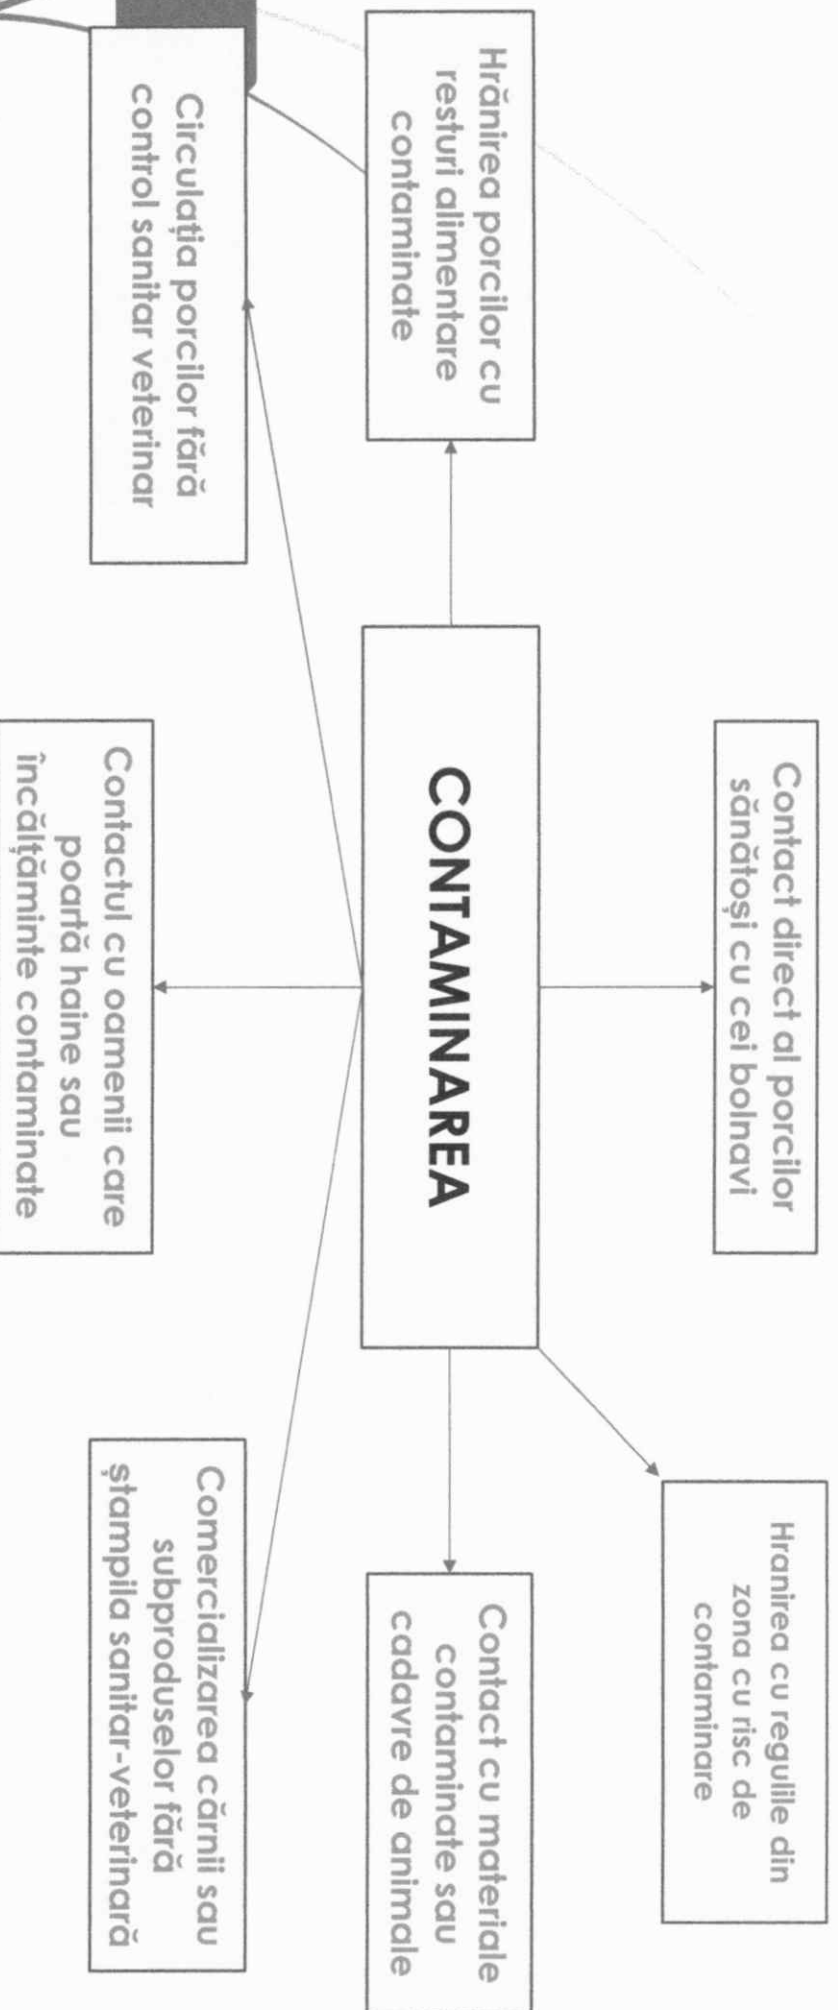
CONTAMINAREA

Hrănirea porcilor cu resturi alimentare contaminate

Circulația porcilor fără control sanitar veterinar

Contact direct al porcilor sănătoși cu cei bolnavi

Contactul cu oamenii care poartă haine sau încălțăminte contaminate

Hranirea cu regulile din zona cu risc de contaminare

Contact cu materiale contaminate sau cadavre de animale

Comercializarea cărnii sau subproduselor fără ștampila sanitar-veterinară